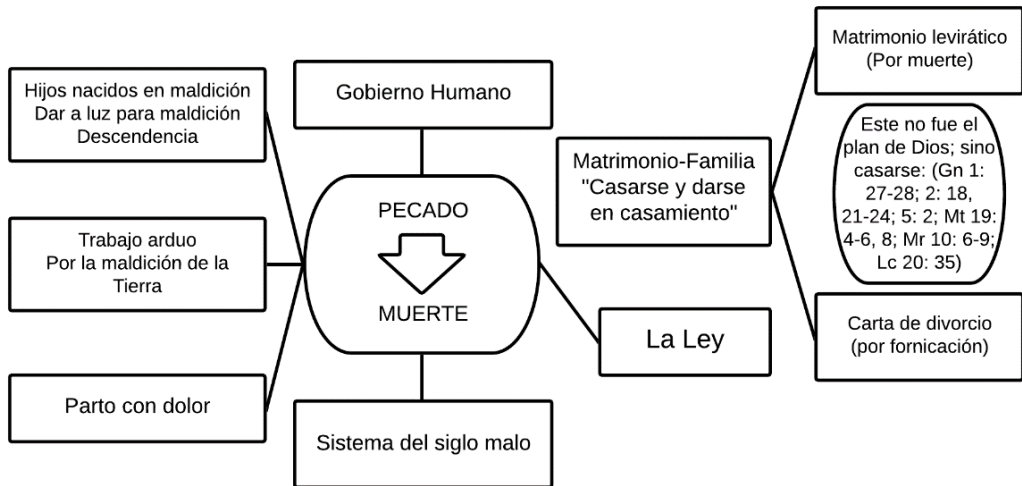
Hijos nacidos en maldición
Dar a luz para maldición
Descendencia

Trabajo arduo
Por la maldición de la Tierra

Parto con dolor

Gobierno Humano

PECADO

MUERTE

Sistema del siglo malo

Matrimonio-Familia
"Casarse y darse en casamiento"

La Ley

Matrimonio levirático
(Por muerte)

Este no fue el plan de Dios; sino casarse: (Gn 1: 27-28; 2: 18, 21-24; 5: 2; Mt 19: 4-6, 8; Mr 10: 6-9; Lc 20: 35)

Carta de divorcio
(por fornicación)